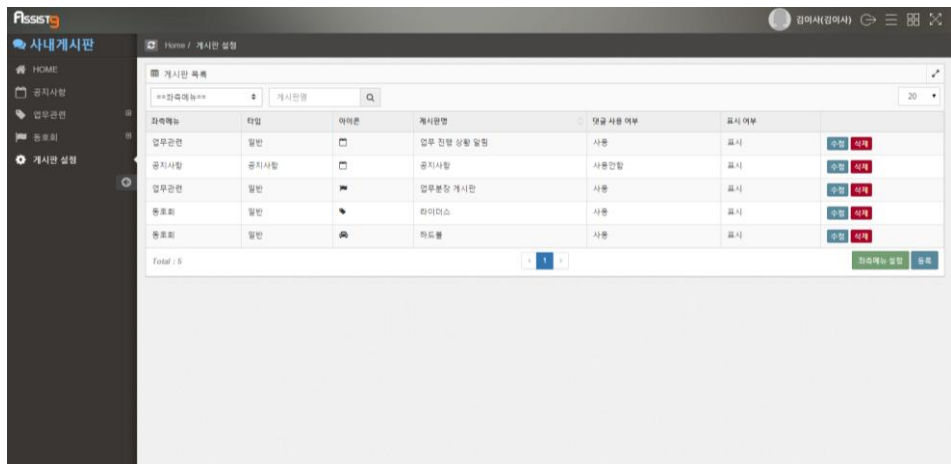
Assist9

김이사(김이사)

사내게시판

HOME
공지사항
업무관련
동호회
게시판 설정

Home / 게시판 설정

게시판 목록

==좌측메뉴== 게시판명 20

| 좌측메뉴 | 타입 | 아이콘 | 게시판명 | 댓글 사용 여부 | 표시 여부 | |
|---|---|---|---|---|---|---|
| 업무관련 | 일반 | | 업무 진행 상황 알림 | 사용 | 표시 | 수정 삭제 |
| 공지사항 | 공지사항 | | 공지사항 | 사용안함 | 표시 | 수정 삭제 |
| 업무관련 | 일반 | | 업무분장 게시판 | 사용 | 표시 | 수정 삭제 |
| 동호회 | 일반 | | 라이더스 | 사용 | 표시 | 수정 삭제 |
| 동호회 | 일반 | | 하드웨 | 사용 | 표시 | 수정 삭제 |

Total : 5

1

좌측메뉴 설정 등록